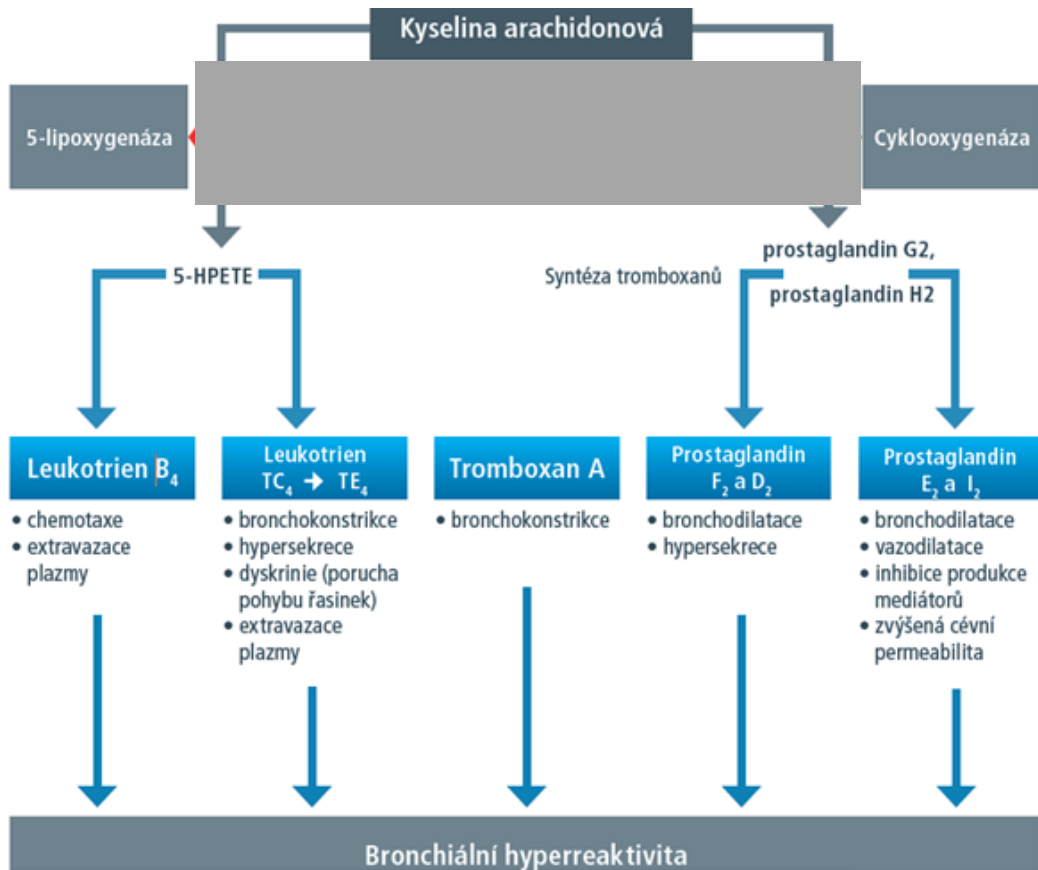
Kyselina arachidonová

5-lipoxygenáza

Cyklooxygenáza

5-HPETE

Syntéza tromboxanů

prostaglandin G2, prostaglandin H2

Leukotrien $B_4$
• chemotaxe
• extravazace plazmy

Leukotrien $TC_4 \rightarrow TE_4$
• bronchokonstrikce
• hypersekrece
• dyskrinie (porucha pohybu řasinek)
• extravazace plazmy

Tromboxan A
• bronchokonstrikce

Prostaglandin $F_2$ a $D_2$
• bronchodilatace
• hypersekrece

Prostaglandin $E_2$ a $I_2$
• bronchodilatace
• vazodilatace
• inhibice produkce mediátorů
• zvýšená cévní permeabilita

Bronchiální hyperreaktivita